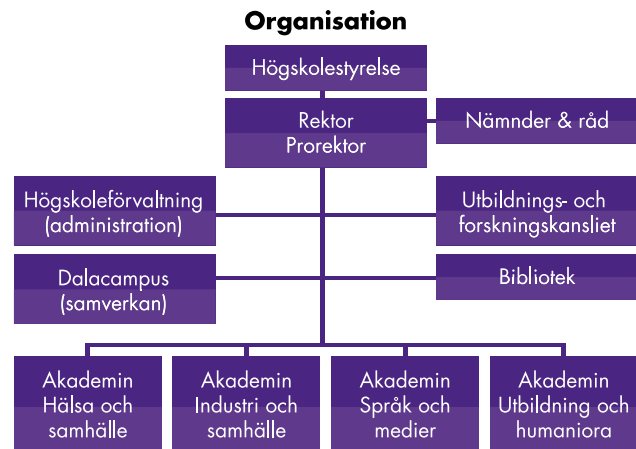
Organisation

Högskolestyrelse

Rektor
Prorektor

Nämnder & råd

Högskoleförvaltning (administration)

Utbildnings- och forskningskansliet

Dalacampus (samverkan)

Bibliotek

Akademin Hälsa och samhälle

Akademin Industri och samhälle

Akademin Språk och medier

Akademin Utbildning och humaniora